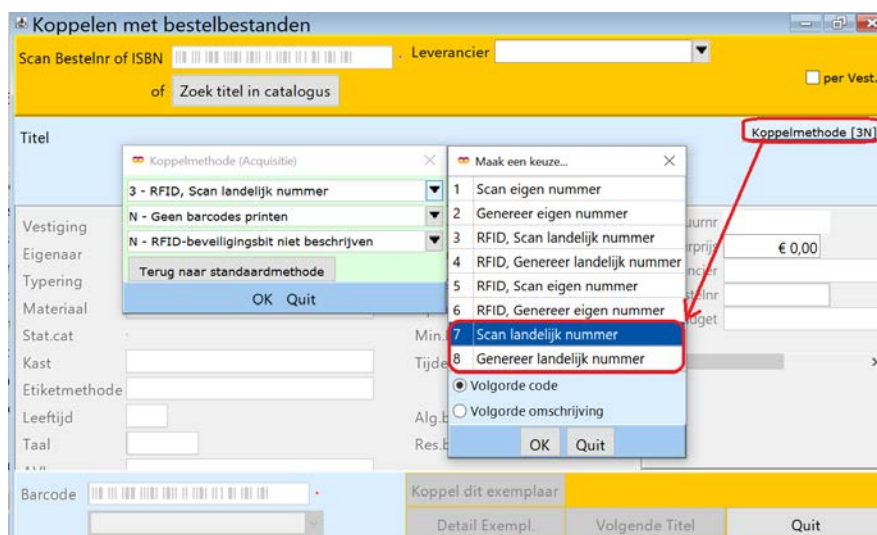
Koppelen met bestelbestanden

Scan Bestelnr of ISBN . Leverancier
of Zoek titel in catalogus
per Vest.

Titel
Koppelmethode [3N]

Koppelmethode (Acquisitie)
3 - RFID, Scan landelijk nummer
N - Geen barcodes printen
N - RFID-beveiligingsbit niet beschrijven
Terug naar standaardmethode
OK Quit

Maak een keuze...
| | |
|---|---|
| 1 | Scan eigen nummer |
| 2 | Genereer eigen nummer |
| 3 | RFID, Scan landelijk nummer |
| 4 | RFID, Genereer landelijk nummer |
| 5 | RFID, Scan eigen nummer |
| 6 | RFID, Genereer eigen nummer |
| 7 | Scan landelijk nummer |
| 8 | Genereer landelijk nummer |

Volgorde code
Volgorde omschrijving
OK Quit

Vestiging
Eigenaar
Typering
Materiaal
Stat.cat
Kast
Etiketmethode
Leeftijd
Taal
AVI

Min.
Tijde
Alg.b
Res.b

uurnr
rprijs € 0,00
ncier
telnr
dget

Barcode

Koppel dit exemplaar
Detail Exempl. Volgende Titel Quit